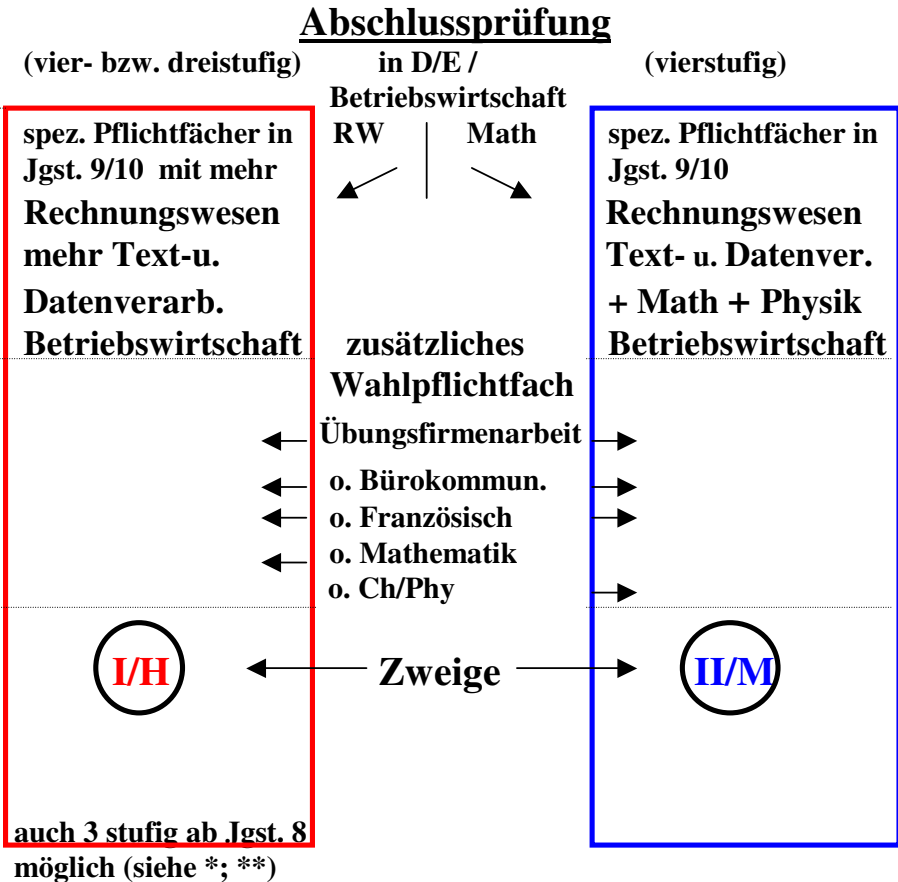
Abschlussprüfung

(vier- bzw. dreistufig)

in D/E / Betriebswirtschaft

(vierstufig)

spez. Pflichtfächer in Jgst. 9/10 mit mehr Rechnungswesen mehr Text-u. Datenverarb. Betriebswirtschaft

RW | Math

spez. Pflichtfächer in Jgst. 9/10 Rechnungswesen Text- u. Datenver. + Math + Physik Betriebswirtschaft

zusätzliches Wahlpflichtfach

Übungsfirmenarbeit

o. Bürokommun.

o. Französisch

o. Mathematik

o. Ch/Phy

I/H

Zweige

II/M

auch 3 stufig ab Jgst. 8 möglich (siehe *; **)